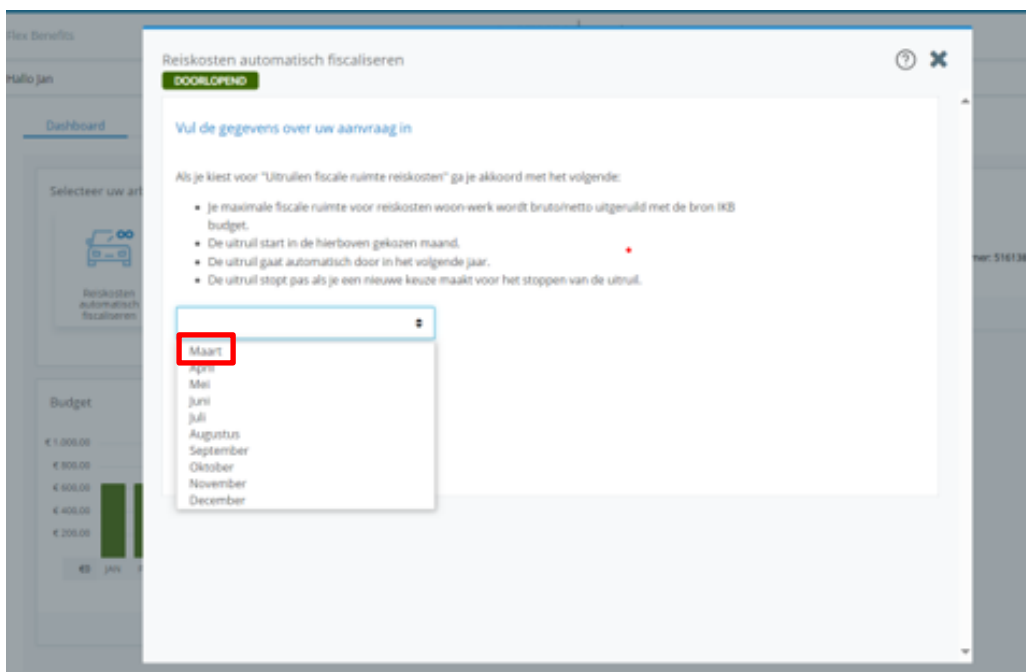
Flex Benefits

Hallo Jan

Dashboard

Selecteer uw art

Reiskosten automatisch fiscaliseren

Budget

€ 1.000,00
€ 800,00
€ 600,00
€ 400,00
€ 200,00
€0 JAN

mer: 516136

Reiskosten automatisch fiscaliseren

DOORLOPEND

Vul de gegevens over uw aanvraag in

Als je kiest voor "Uitruilen fiscale ruimte reiskosten" ga je akkoord met het volgende:

- Je maximale fiscale ruimte voor reiskosten woon-werk wordt bruto/netto uitgeruild met de bron IKB budget.
- De uitruil start in de hierboven gekozen maand.
- De uitruil gaat automatisch door in het volgende jaar.
- De uitruil stopt pas als je een nieuwe keuze maakt voor het stoppen van de uitruil.

*

Maart
April
Mei
Juni
Juli
Augustus
September
Oktober
November
December